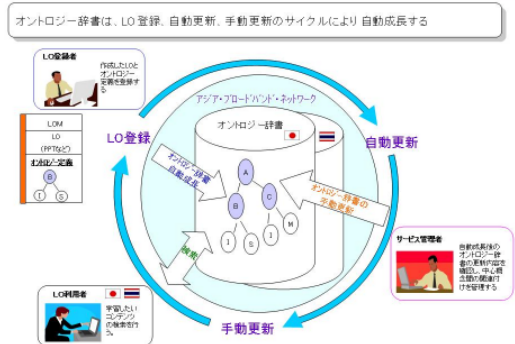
オントロジー辞書は、LO登録、自動更新、手動更新のサイクルにより自動成長する

LO登録者

作成したLOとオントロジー定義を登録する

LOM

LO

(PPTなど)

オントロジー定義

B

I

S

LO登録

アジア・ブロードバンド・ネットワーク

オントロジー辞書

自動更新

オントロジー辞書自動成長

オントロジー辞書の手動更新

A

B

C

I

S

I

M

検索

サービス管理者

自動成長後のオントロジー辞書の更新内容を確認し、中心概念間の関係付けを管理する

LO利用者

学習したいコンテンツの検索を行う。

手動更新